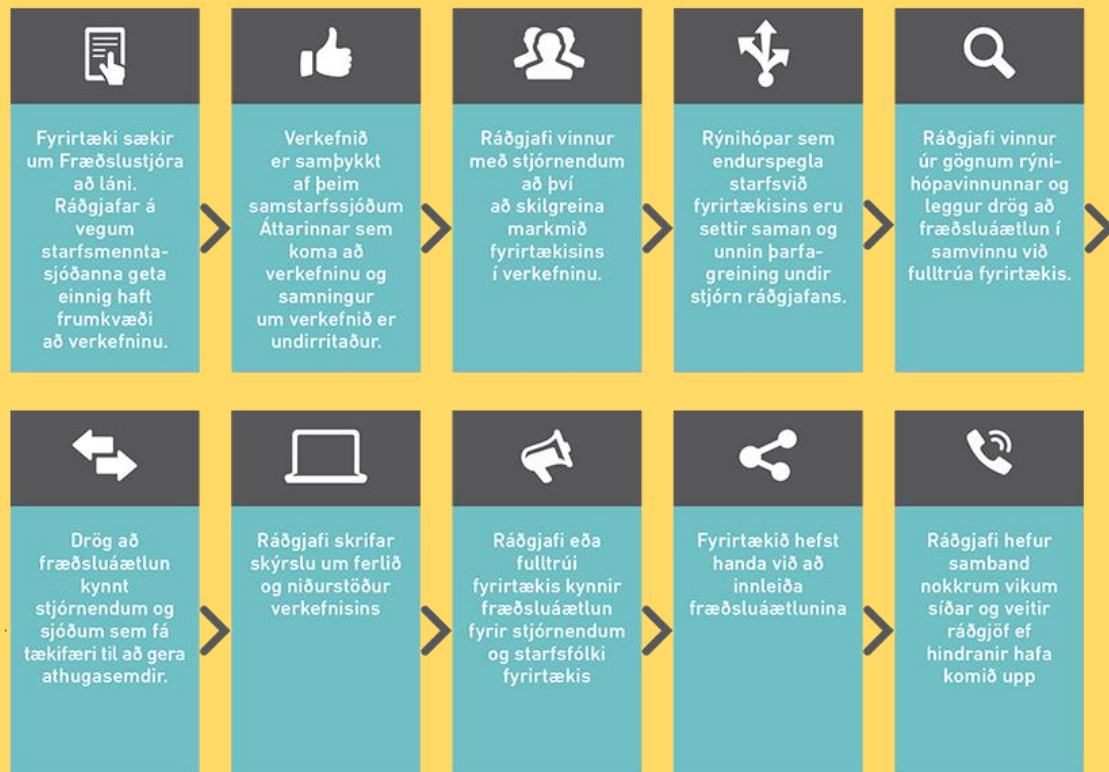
Fyrirtæki sækir um Fræðslustjóra að láni. Ráðgjafar á vegum starfsmenntasjóðanna geta einnig haft frumkvæði að verkefninu.

Verkefnið er samþykkt af þeim samstarfssjóðum Áttarinnar sem koma að verkefninu og samningur um verkefnið er undirritaður.

Ráðgjafi vinnur með stjórnendum að því að skilgreina markmið fyrirtækisins í verkefninu.

Rýnihópar sem endurspegla starfsvið fyrirtækisins eru settir saman og unnin þarfagreining undir stjórn ráðgjafans.

Ráðgjafi vinnur úr gögnum rýnihópavinnunnar og leggur drög að fræðsluáætlun í samvinnu við fulltrúa fyrirtækis.

Drög að fræðsluáætlun kynnt stjórnendum og sjóðum sem fá tækifæri til að gera athugasemdir.

Ráðgjafi skrifar skýrslu um ferlið og niðurstöður verkefnisins

Ráðgjafi eða fulltrúi fyrirtækis kynnir fræðsluáætlun fyrir stjórnendum og starfsfólki fyrirtækis

Fyrirtækið hefst handa við að innleiða fræðsluáætlunina

Ráðgjafi hefur samband nokkrum vikum síðar og veitir ráðgjöf ef hindranir hafa komið upp